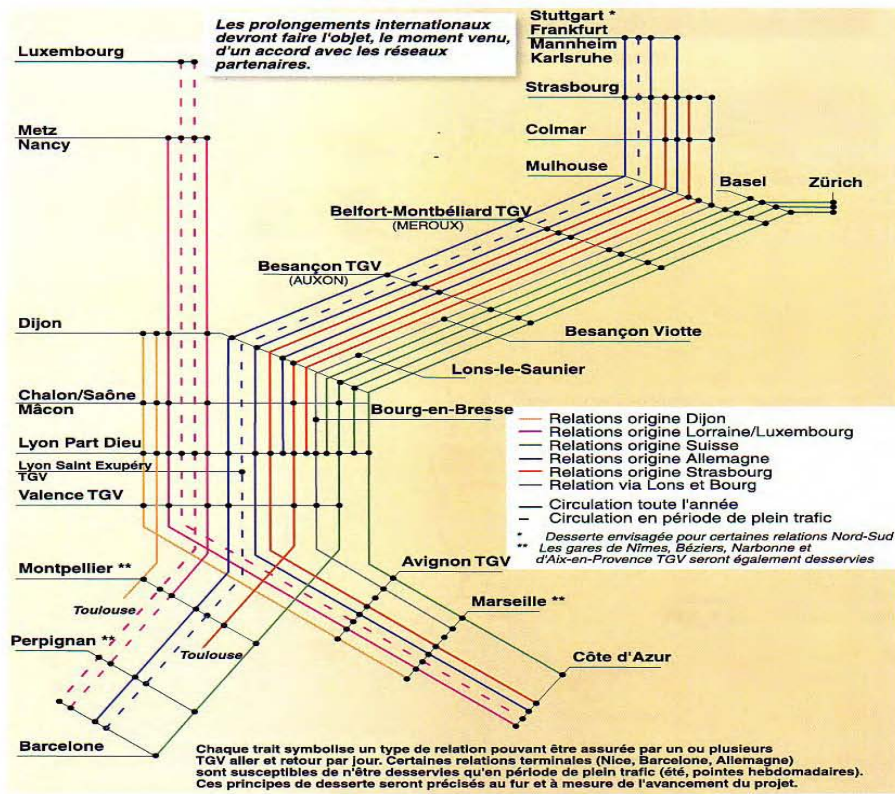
Les prolongements internationaux devront faire l'objet, le moment venu, d'un accord avec les réseaux partenaires.

Luxembourg

Metz
Nancy

Stuttgart *
Frankfurt
Mannheim
Karlsruhe

Strasbourg

Colmar

Mulhouse

Basel

Zürich

Belfort-Montbéliard TGV
(MEROUX)

Besançon TGV
(AUXON)

Dijon

Besançon Viotte

Lons-le-Saunier

Chalon/Saône
Mâcon

Bourg-en-Bresse

Lyon Part Dieu

Lyon Saint Exupéry TGV

Valence TGV

Relations origine Dijon
Relations origine Lorraine/Luxembourg
Relations origine Suisse
Relations origine Allemagne
Relations origine Strasbourg
Relation via Lons et Bourg
Circulation toute l'année
Circulation en période de plein trafic
* Desserte envisagée pour certaines relations Nord-Sud
** Les gares de Nîmes, Béziers, Narbonne et d'Aix-en-Provence TGV seront également desservies

Montpellier **

Avignon TGV

Toulouse

Marseille **

Perpignan **

Toulouse

Côte d'Azur

Barcelone

Chaque trait symbolise un type de relation pouvant être assurée par un ou plusieurs TGV aller et retour par jour. Certaines relations terminales (Nice, Barcelone, Allemagne) sont susceptibles de n'être desservies qu'en période de plein trafic (été, pointes hebdomadaires). Ces principes de desserte seront précisés au fur et à mesure de l'avancement du projet.